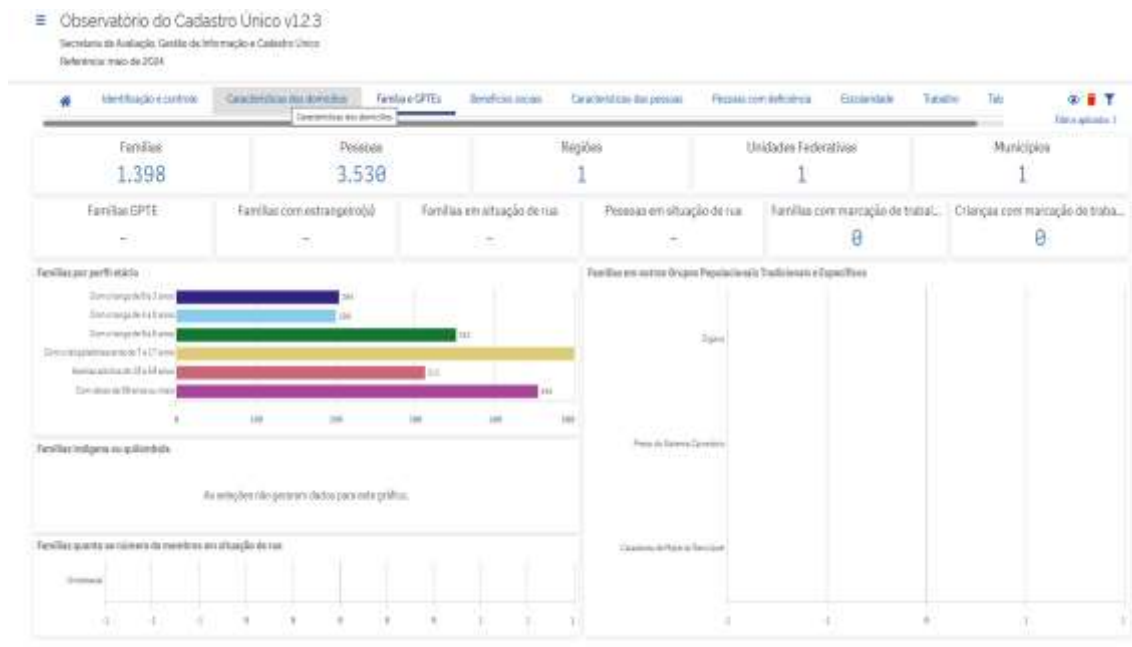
≡ Observatório do Cadastro Único v1.2.3

Secretaria de Avaliação, Gestão da Informação e Cadastro Único

Referência: maio de 2024

Identificação e controle | Características dos domicílios | Família e GPTEs | Benefícios sociais | Características das pessoas | Pessoas com deficiência | Escolaridade | Trabalho | Tab

Características dos domicílios

Filtros aplicados: 1

| Famílias | Pessoas | Regiões | Unidades Federativas | Municípios |
|---|---|---|---|---|
| 1.398 | 3.530 | 1 | 1 | 1 |

| Famílias GPTE | Famílias com estrangeiro(s) | Famílias em situação de rua | Pessoas em situação de rua | Famílias com marcação de trabal... | Crianças com marcação de traba... |
|---|---|---|---|---|---|
| - | - | - | - | 0 | 0 |

Famílias por perfil etário

Com criança de 0 a 3 anos
Com criança de 4 a 6 anos
Com criança de 0 a 6 anos
Com crianças/adolescentes de 7 a 17 anos
Adultos de 18 a 64 anos
Com idoso de 65 anos ou mais

0 100 200 300 400 500

Famílias em outros Grupos Populacionais Tradicionais e Específicos

Cigano

Pesca de Sistema Carcerário

Catadores de Material Reciclável

Famílias indígenas ou quilombolas

As seleções não geraram dados para este gráfico.

Famílias quanto ao número de membros em situação de rua

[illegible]